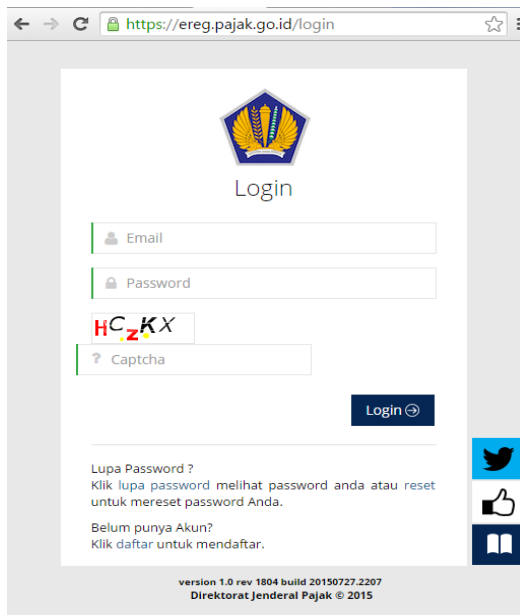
https://ereg.pajak.go.id/login

Login

Email

Password

HCzKX

Captcha

Login

Lupa Password ?
Klik lupa password melihat password anda atau reset untuk mereset password Anda.

Belum punya Akun?
Klik daftar untuk mendaftar.

version 1.0 rev 1804 build 20150727.2207
Direktorat Jenderal Pajak © 2015